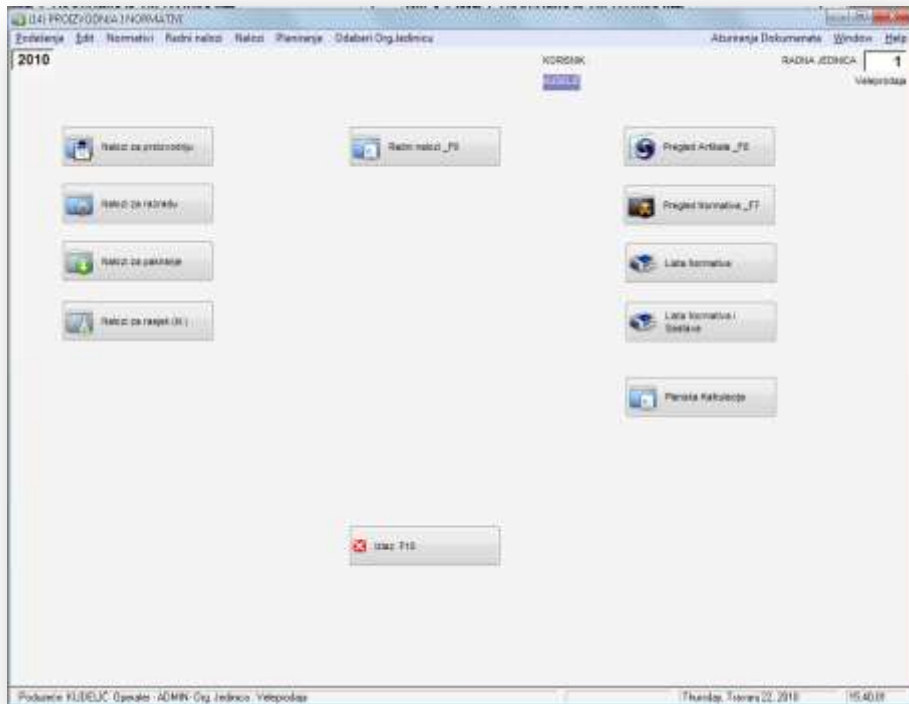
(14) PROIZVODNJA I NORMATIVI

Održavanje Edit Normativi Radni nalozi Nalozi Planiranje Odaberi Org.Jedinicu Ažuriranje Dokumenata Window Help

2010

KORISNIK

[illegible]

RADNA JEDINICA 1

Veleprodaja

Nalozi za proizvodnju

Nalozi za razradu

Nalozi za pakiranje

Nalozi za rasjek (iz)

Radni nalozi _F8

Izlaz F10

Pregled Artikala _F6

Pregled Normativa _F7

Lista Normativa

Lista Normativa i Sastava

Planska Kalkulacija

Poduzeće KUDELIĆ Operater ADMIN Org.Jedinica Veleprodaja

Thursday, Travanj 22, 2010

15:40:01